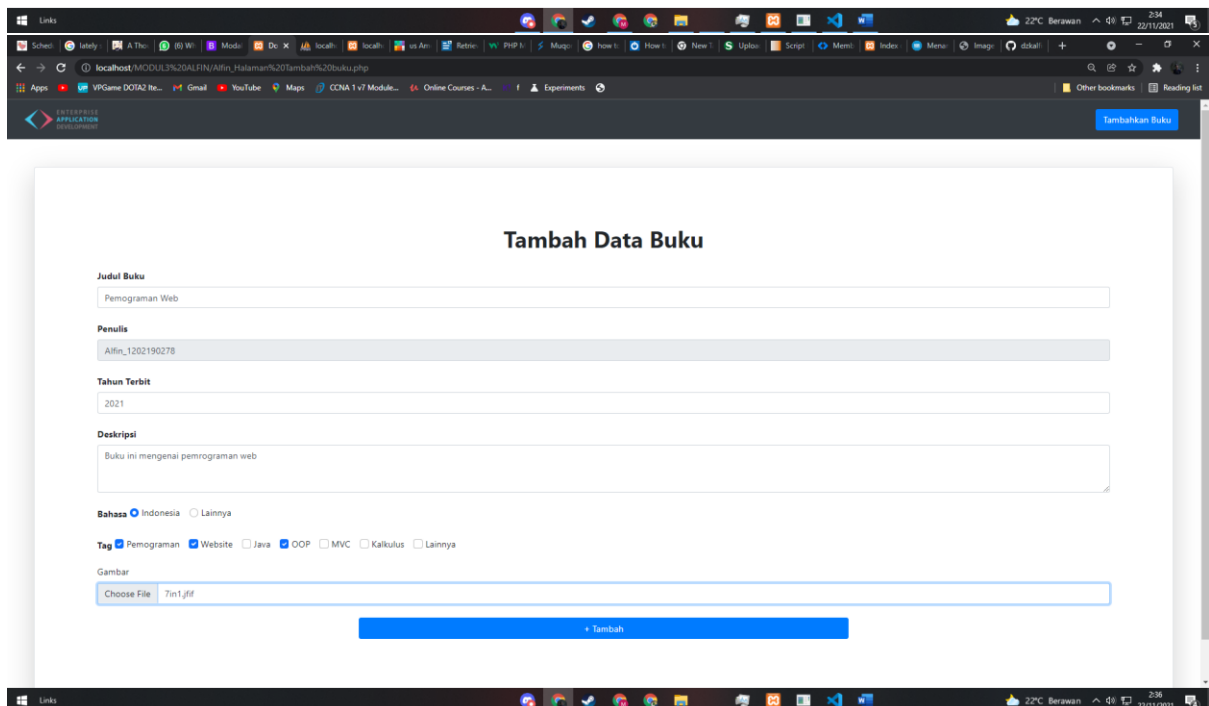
Links

22°C Berawan 2:34 22/11/2021

Sched lately A Tho (6) Wh Moda Do localh localh us Am Retrie PHP M Muqo how t How t New T Uploa Script Memb Index Mena Image dzikalf

localhost/MODUL3%20ALFIN/Alfin_Halaman%20Tambah%20buku.php

Apps VPGame DOTA2 Ite... Gmail YouTube Maps CCNA 1 v7 Module... Online Courses - A... f Experiments Other bookmarks Reading list

ENTERPRISE APPLICATION DEVELOPMENT

Tambahkan Buku

Tambah Data Buku

Judul Buku

Pemograman Web

Penulis

Alfin_1202190278

Tahun Terbit

2021

Deskripsi

Buku ini mengenai pemrograman web

Bahasa Indonesia Lainnya

Tag Pemograman Website Java OOP MVC Kalkulus Lainnya

Gambar

Choose File 7in1.jfif

+ Tambah

Links

22°C Berawan 2:36 22/11/2021